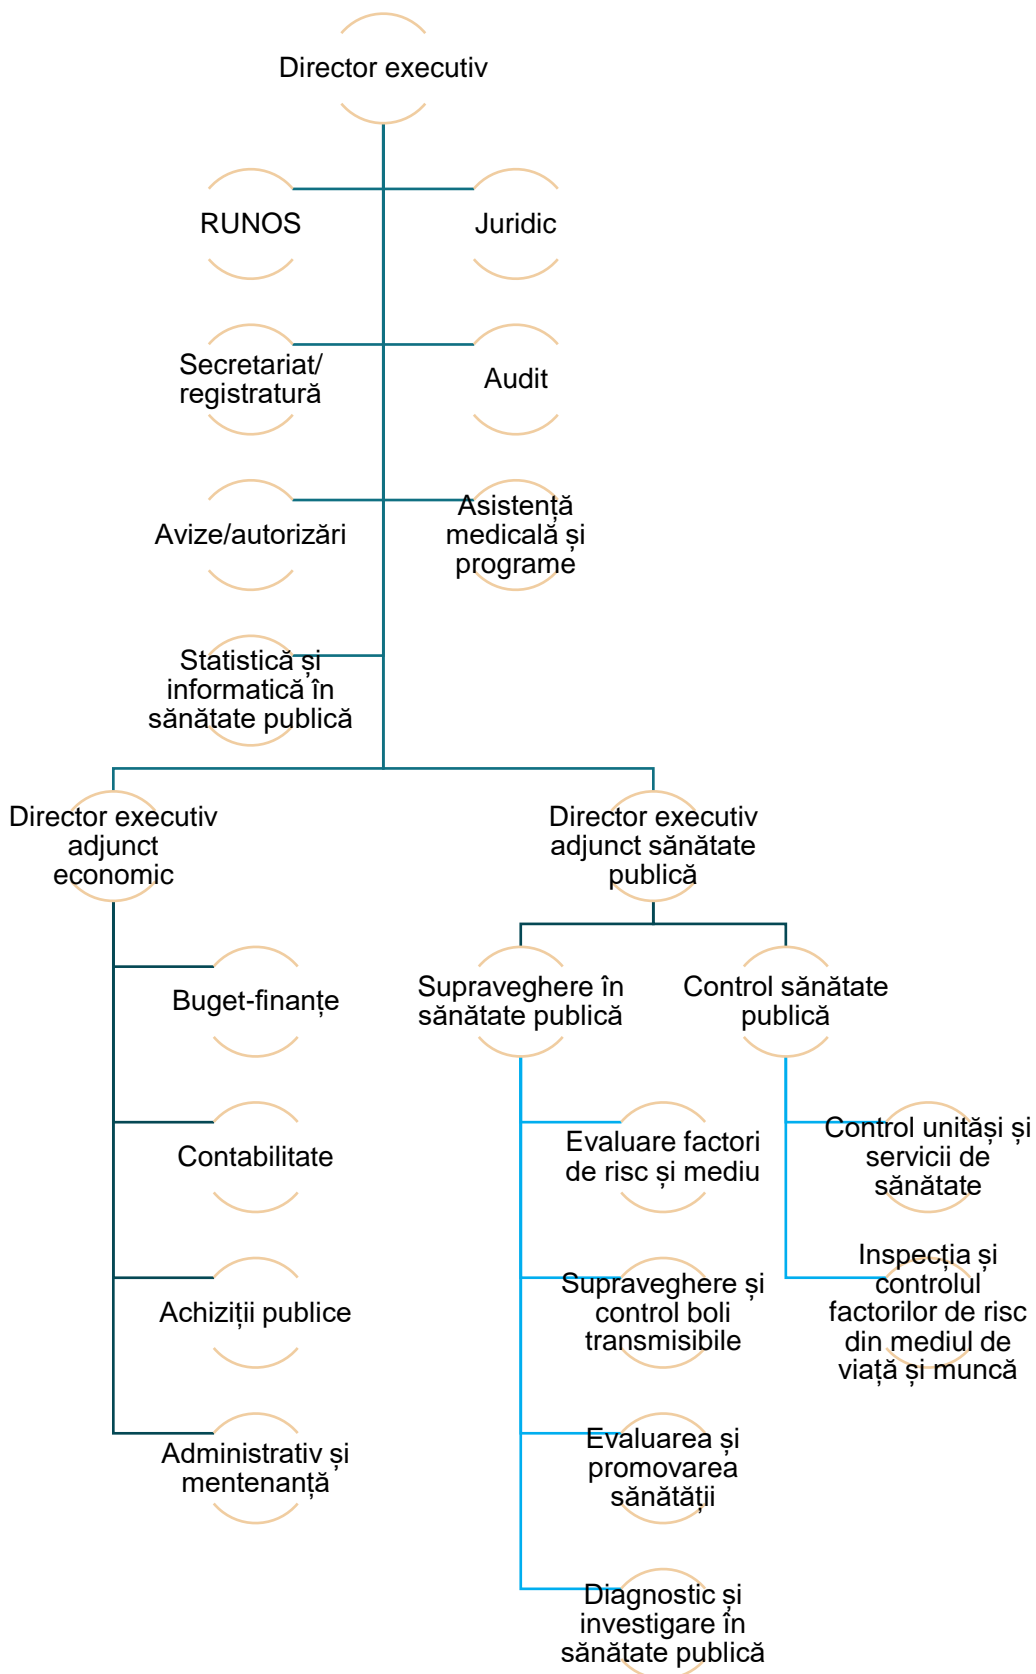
Director executiv

RUNOS

Juridic

Secretariat/ registratură

Audit

Avize/autorizări

Asistență medicală și programe

Statistică și informatică în sănătate publică

Director executiv adjunct economic

Director executiv adjunct sănătate publică

Buget-finanțe

Contabilitate

Achiziții publice

Administrativ și mentenanță

Supraveghere în sănătate publică

Control sănătate publică

Evaluare factori de risc și mediu

Supraveghere și control boli transmisibile

Evaluarea și promovarea sănătății

Diagnostic și investigare în sănătate publică

Control unităși și servicii de sănătate

Inspecția și controlul factorilor de risc din mediul de viață și muncă